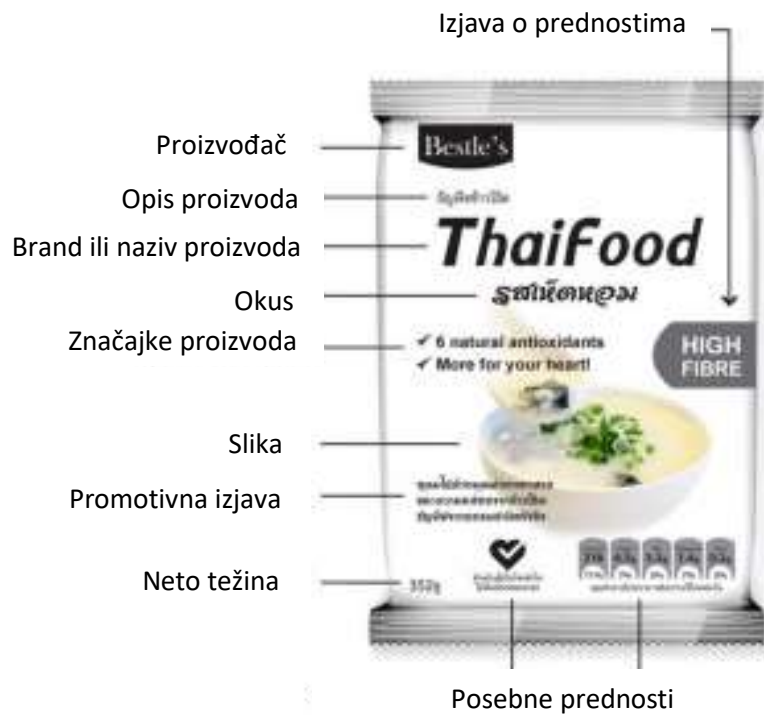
Izjava o prednostima

Proizvođač

Bestle's

Opis proizvoda

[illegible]

Brand ili naziv proizvoda

ThaiFood

Okus

รสเห็ดหอม

Značajke proizvoda

✓ 6 natural antioxidants
✓ More for your heart!

HIGH FIBRE

Slika

Promotivna izjava

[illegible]

Neto težina

350g

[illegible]

Posebne prednosti